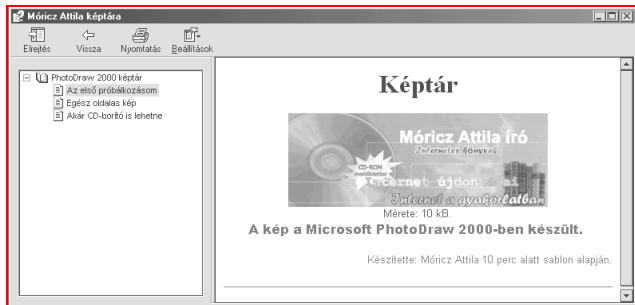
Móricz Attila képtára

Elrejtés Vissza Nyomtatás Beállítások

PhotoDraw 2000 képtár
Az első próbálkozásom
Egész oldalas kép
Akár CD-borító is lehetne

Képtár

Móricz Attila író
Internetes könyvei
CD-ROM melléklettel
Internet újdonságai
Internet a gyakorlatban

Mérete: 10 kB.

A kép a Microsoft PhotoDraw 2000-ben készült.

Készítette: Móricz Attila 10 perc alatt sablon alapján.